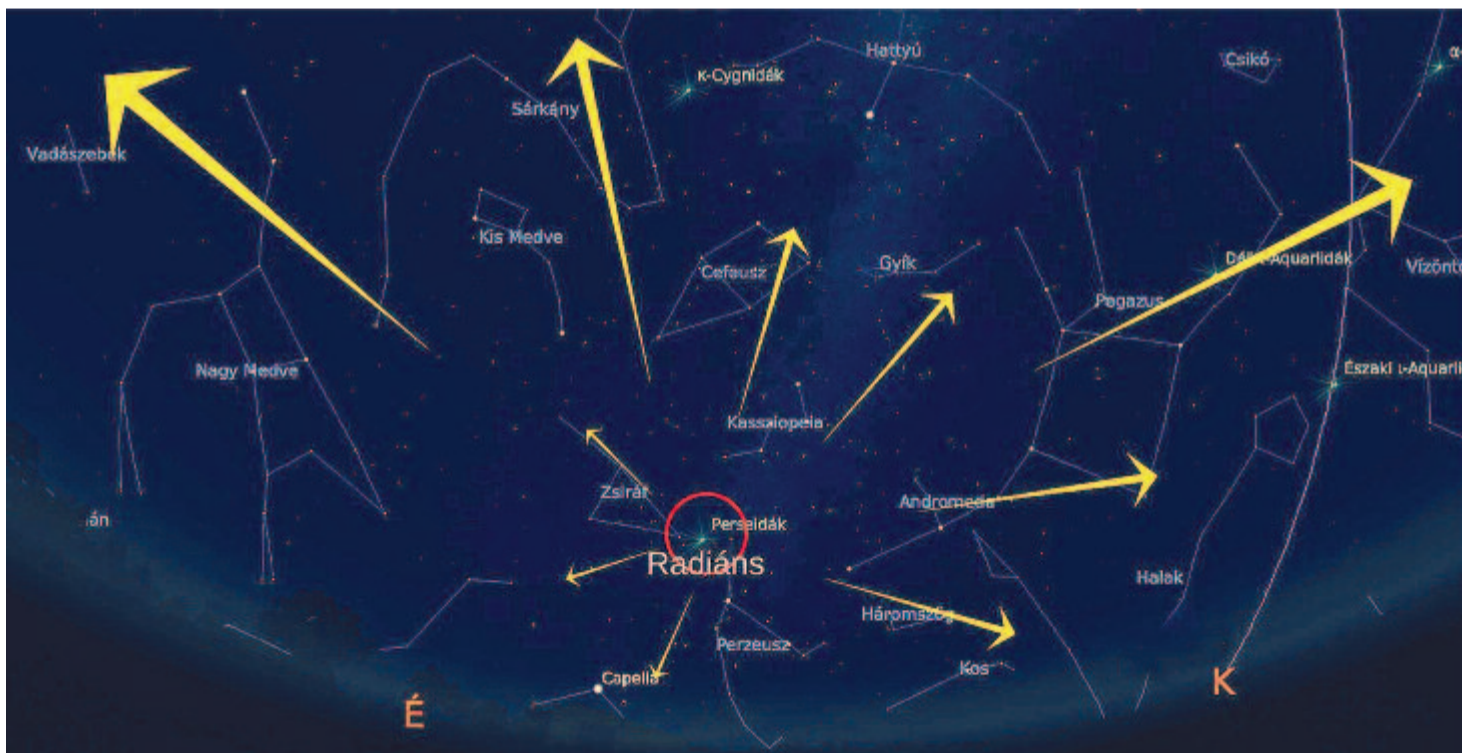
Hattyú
κ-Cygnidák
Csikó
α-
Sárkány
Vadászebek
Kis Medve
Cefeusz
Gyík
Déli δ-Aquaridák
Vízöntő
Pegazus
Nagy Medve
Északi ι-Aquari
Kassziopeia
Zsiráf
Andromeda
án
Perseidák
Radiáns
Halak
Háromszög
Perzeusz
Capella
Kos
É
K